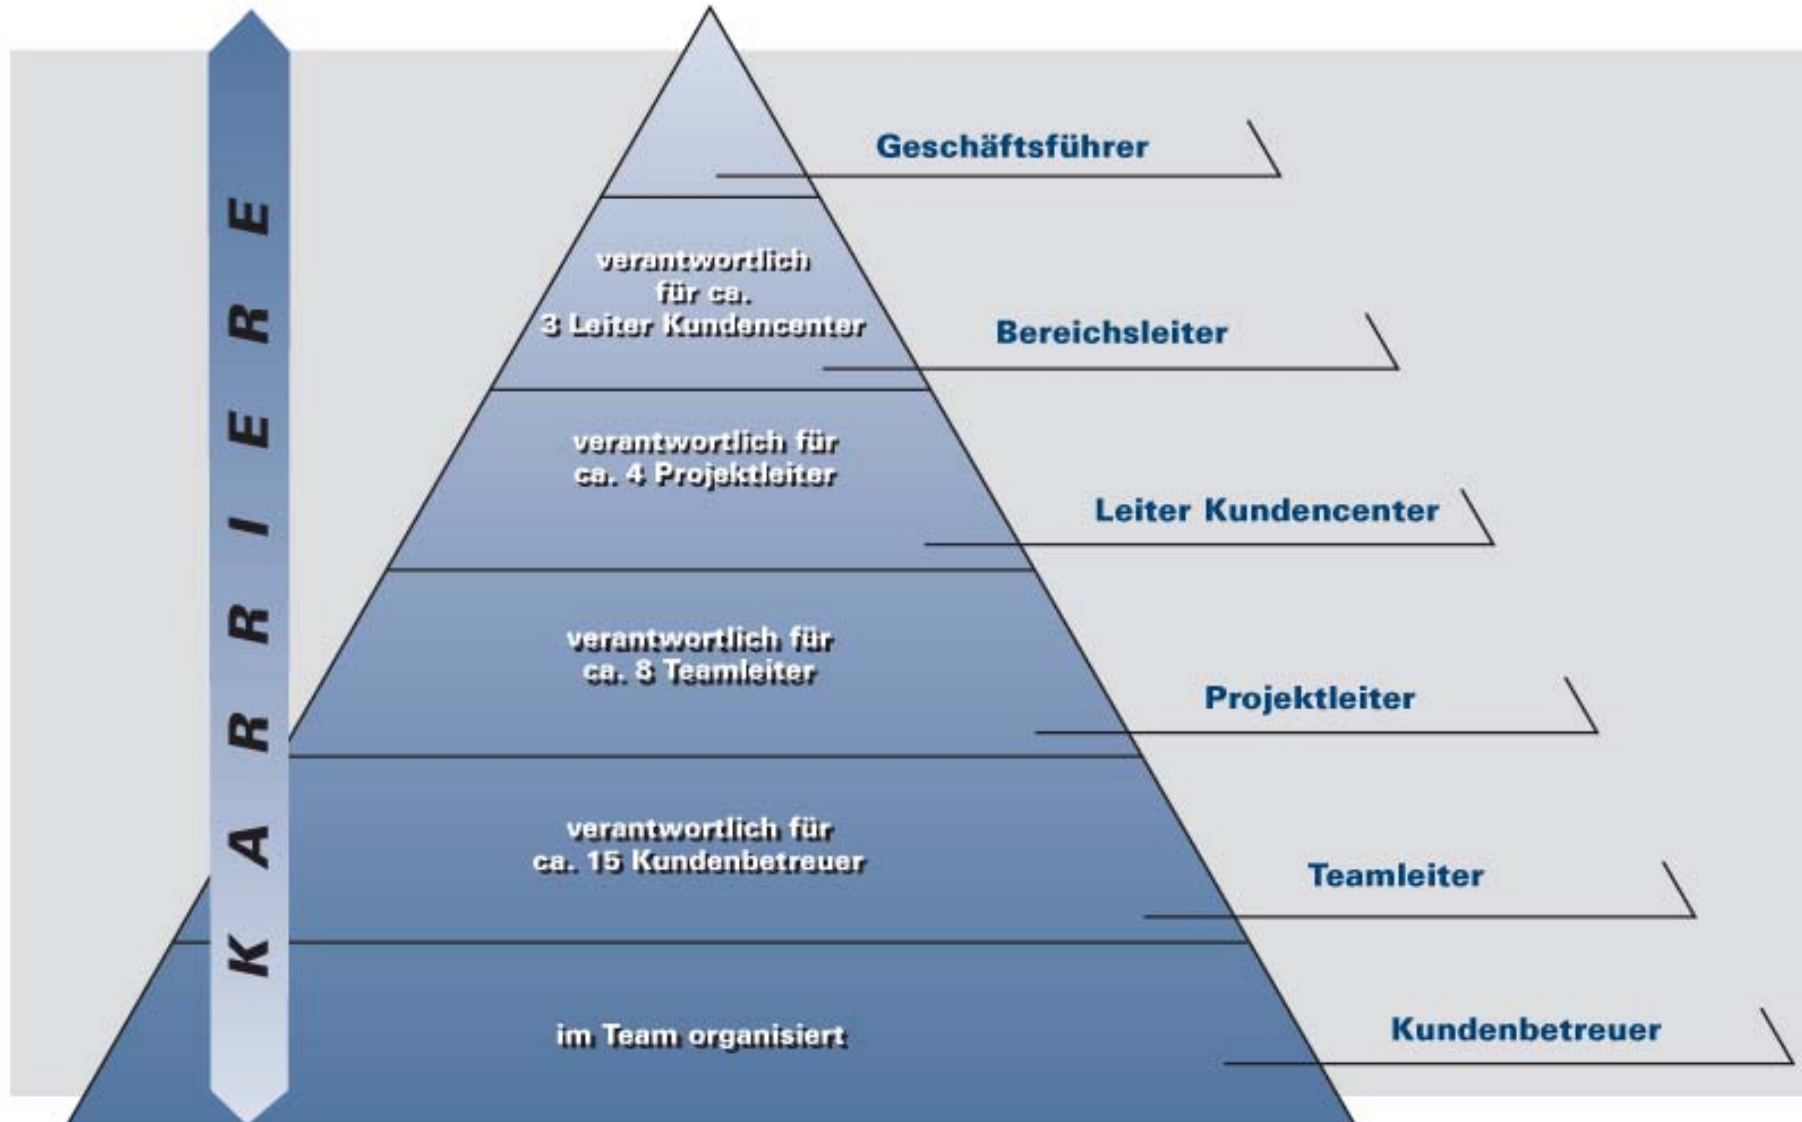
KARRIERE

Geschäftsführer

verantwortlich für ca. 3 Leiter Kundencenter

Bereichsleiter

verantwortlich für ca. 4 Projektleiter

Leiter Kundencenter

verantwortlich für ca. 8 Teamleiter

Projektleiter

verantwortlich für ca. 15 Kundenbetreuer

Teamleiter

im Team organisiert

Kundenbetreuer